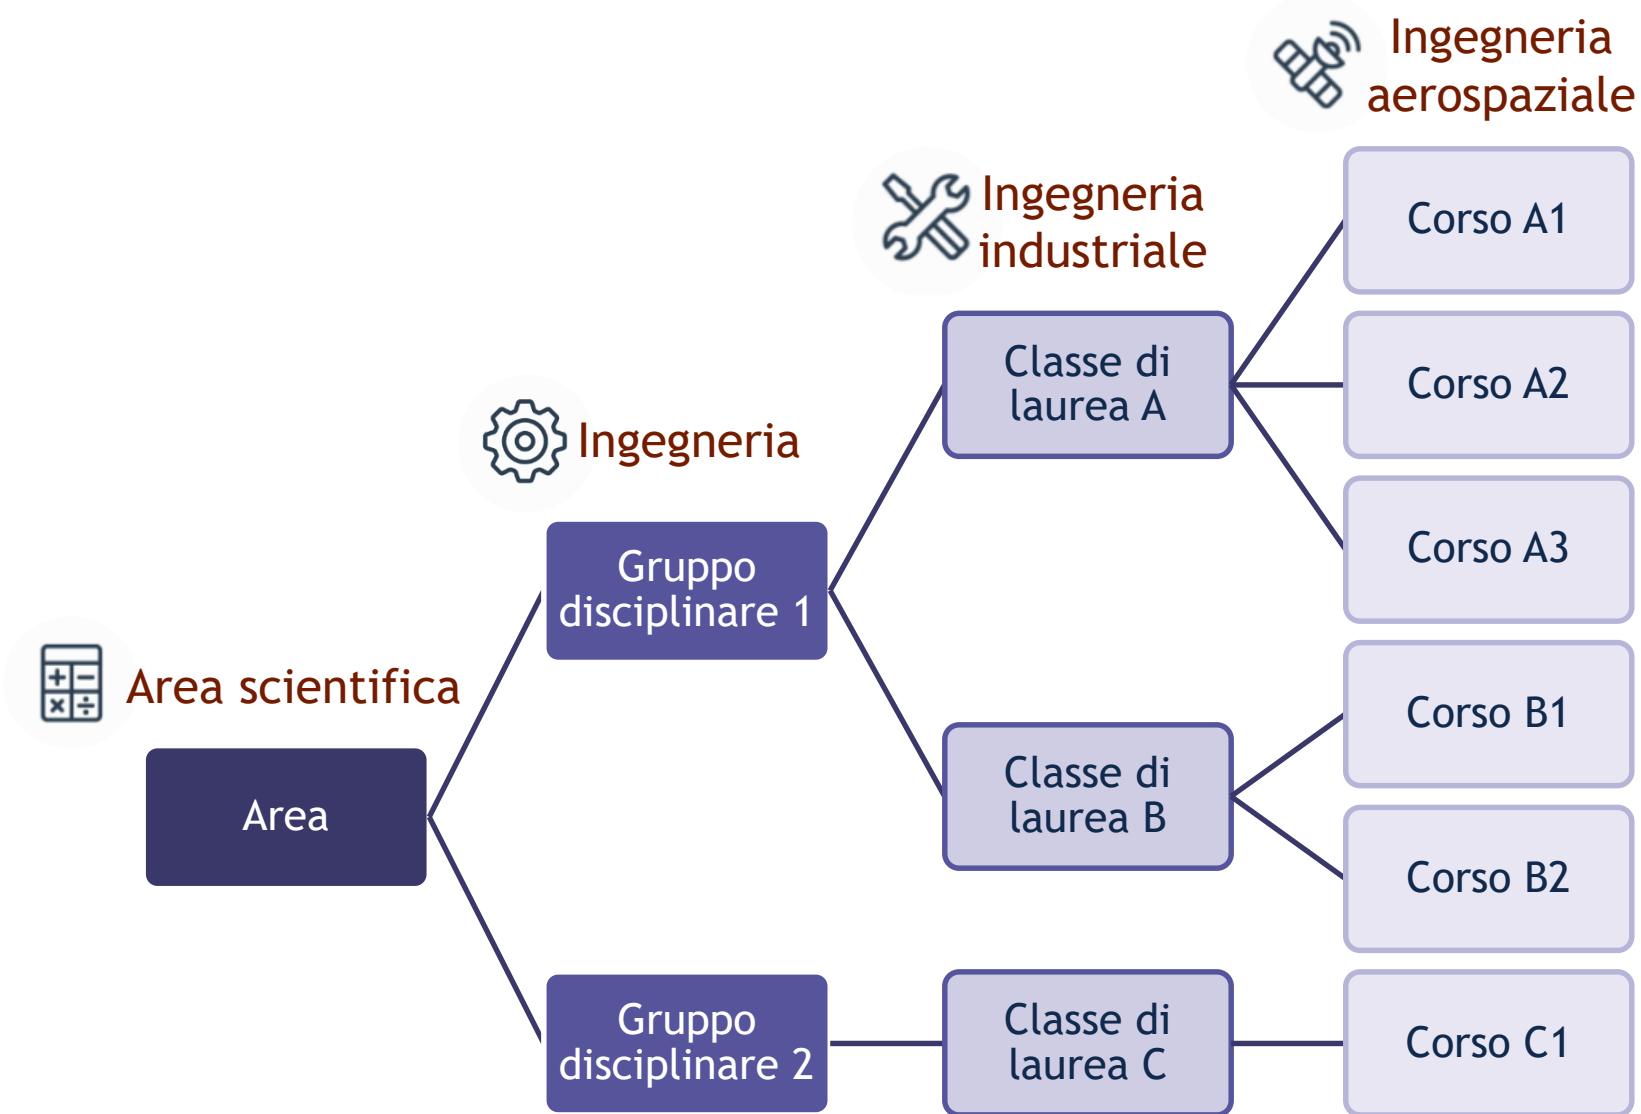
Ingegneria aerospaziale

Ingegneria industriale

Ingegneria

Area scientifica

Area

Gruppo disciplinare 1

Gruppo disciplinare 2

Classe di laurea A

Classe di laurea B

Classe di laurea C

Corso A1

Corso A2

Corso A3

Corso B1

Corso B2

Corso C1